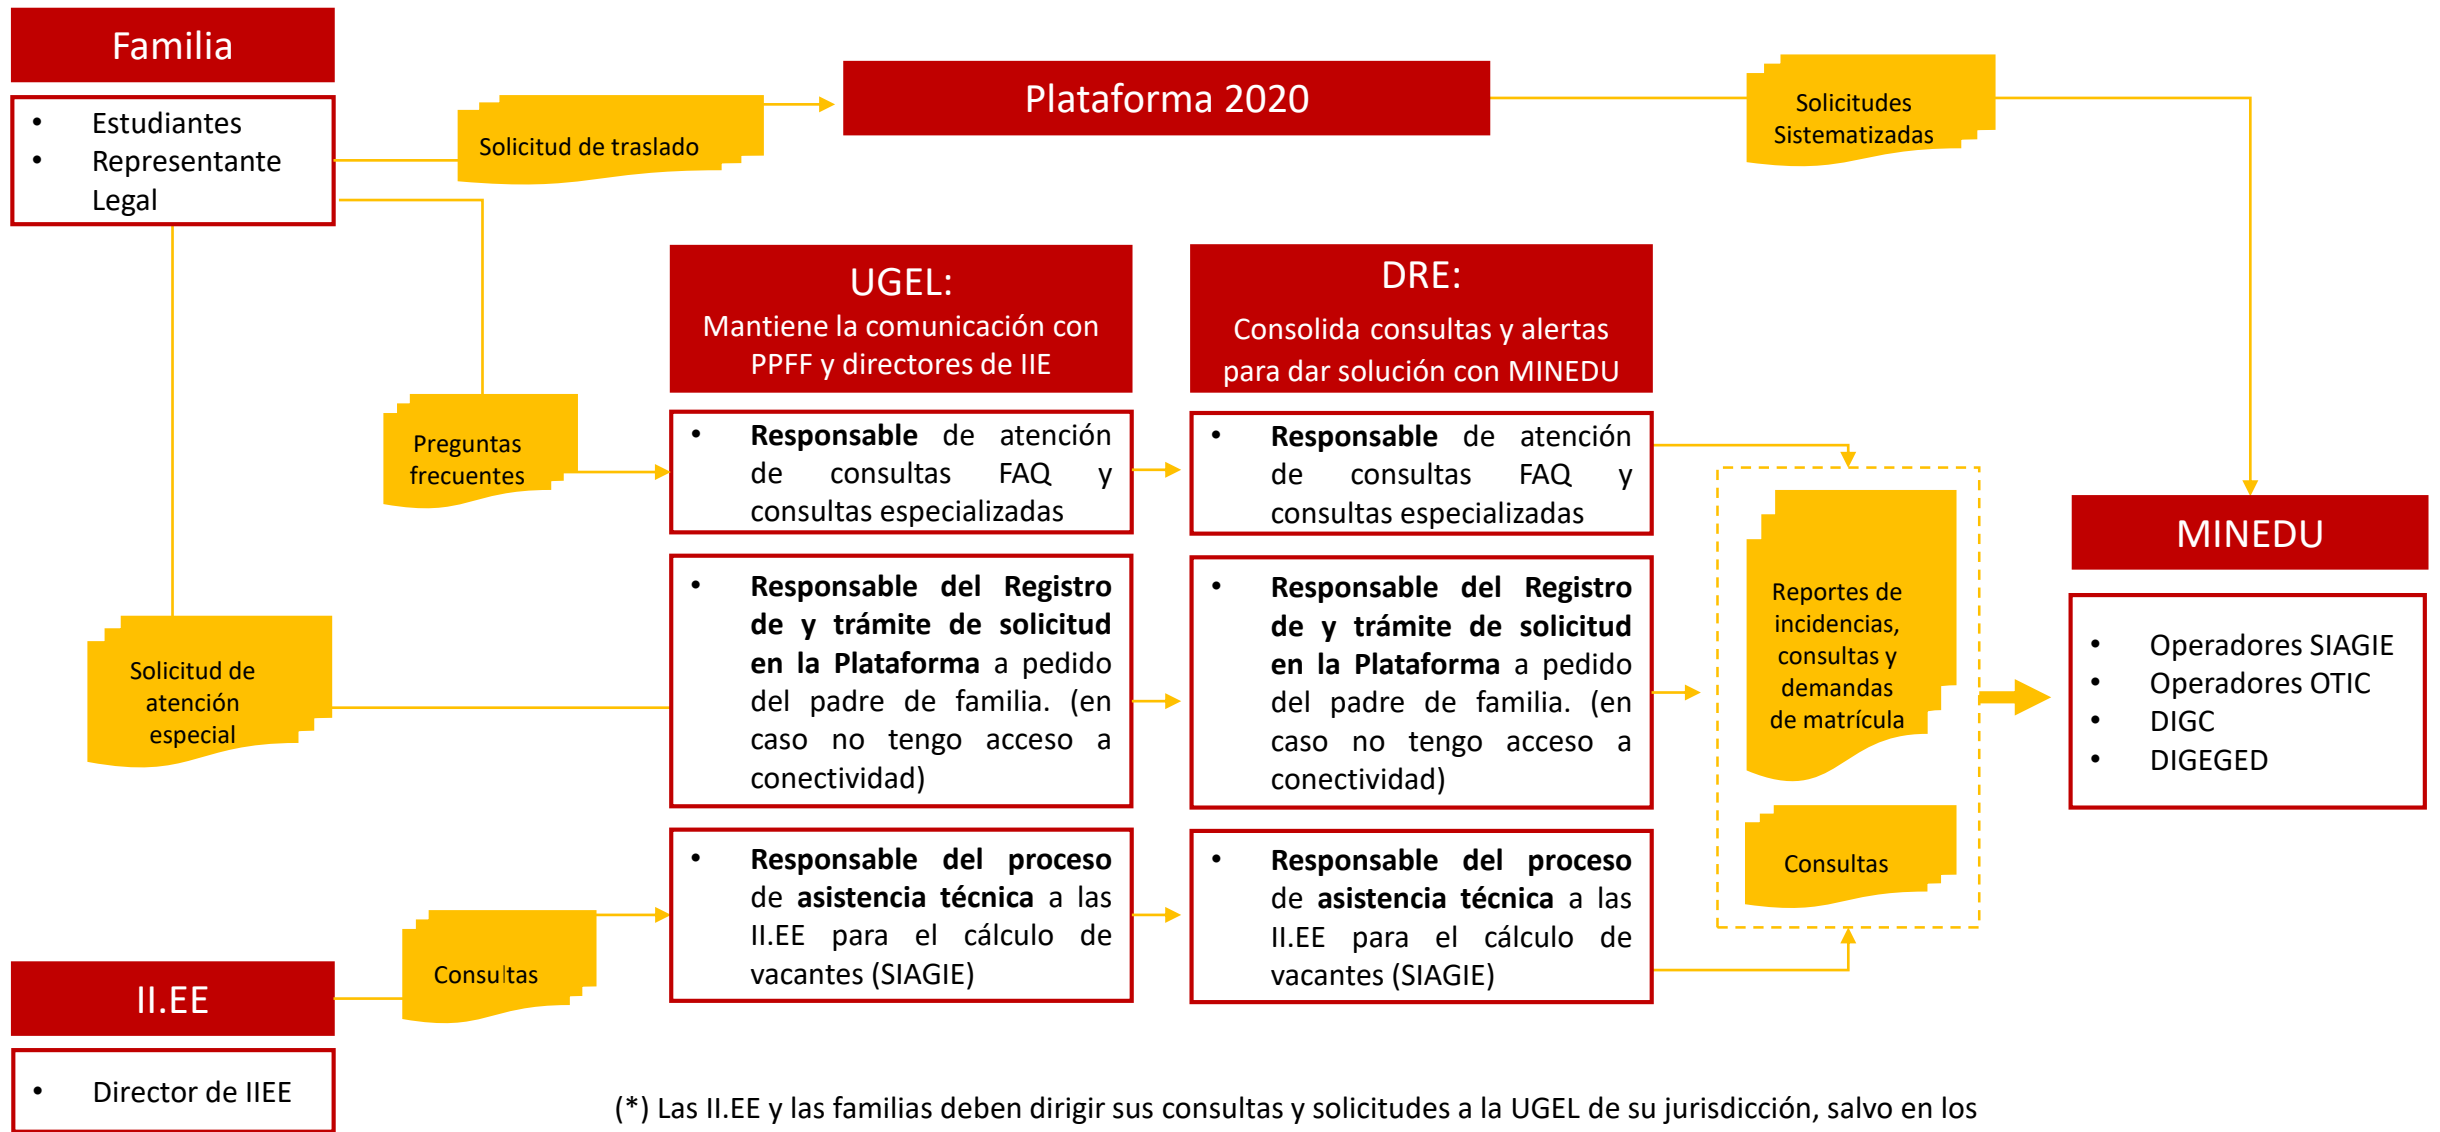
Familia

- Estudiantes
- Representante Legal

Solicitud de traslado

Plataforma 2020

Solicitudes Sistematizadas

UGEL:
Mantiene la comunicación con PPFF y directores de IIE

DRE:
Consolida consultas y alertas para dar solución con MINEDU

Preguntas frecuentes

- **Responsable** de atención de consultas FAQ y consultas especializadas

- **Responsable** de atención de consultas FAQ y consultas especializadas

MINEDU

Solicitud de atención especial

- **Responsable del Registro de y trámite de solicitud en la Plataforma** a pedido del padre de familia. (en caso no tengo acceso a conectividad)

- **Responsable del Registro de y trámite de solicitud en la Plataforma** a pedido del padre de familia. (en caso no tengo acceso a conectividad)

Reportes de incidencias, consultas y demandas de matrícula

- Operadores SIAGIE
- Operadores OTIC
- DIGC
- DIGEGED

Consultas

- **Responsable del proceso** de **asistencia técnica** a las II.EE para el cálculo de vacantes (SIAGIE)

- **Responsable del proceso** de **asistencia técnica** a las II.EE para el cálculo de vacantes (SIAGIE)

Consultas

II.EE

- Director de IIEE

(*) Las II.EE y las familias deben dirigir sus consultas y solicitudes a la UGEL de su jurisdicción, salvo en los